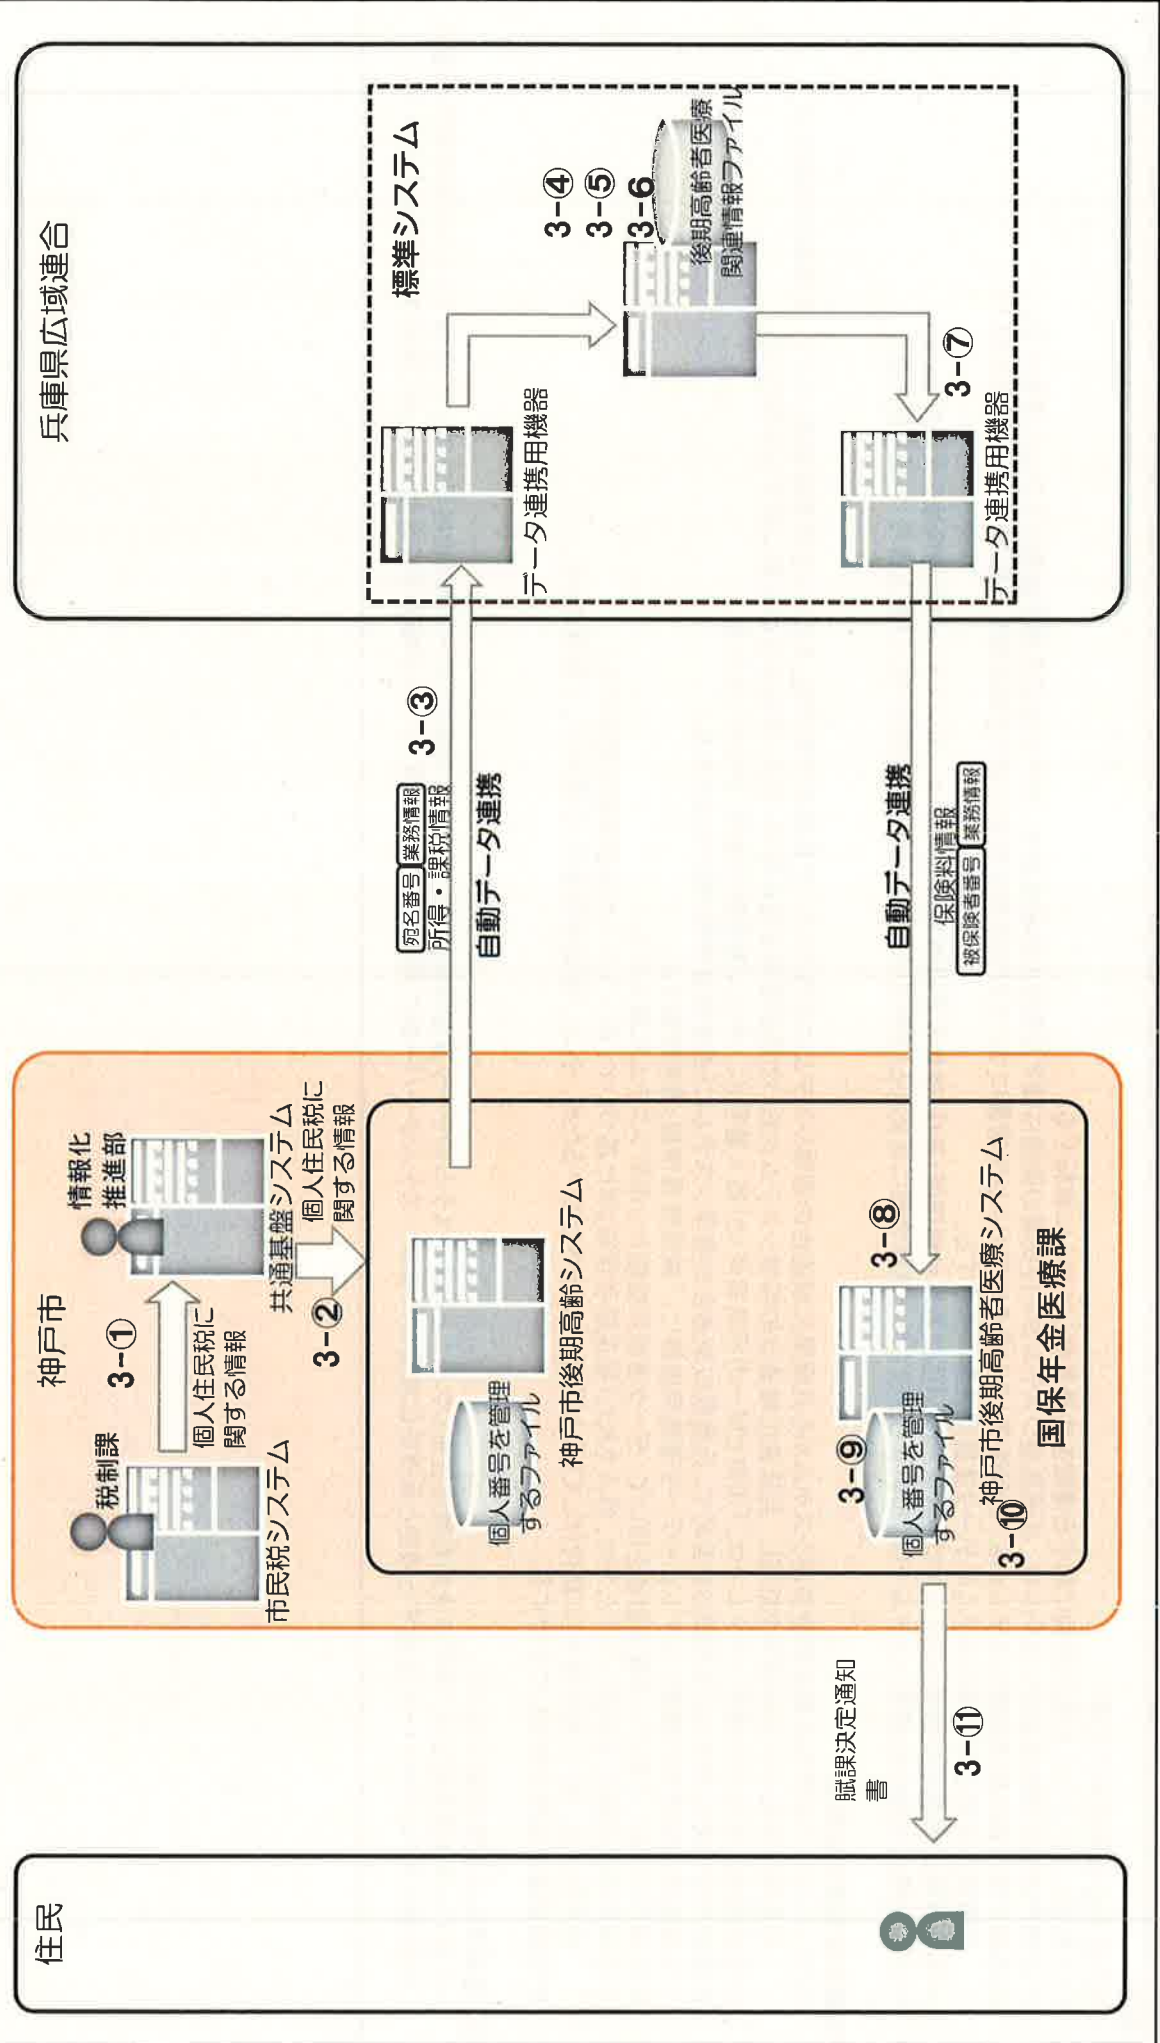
兵庫県広域連合

標準システム

3-④
3-⑤
3-6
後期高齢者医療関連情報ファイル

データ連携用機器

3-⑦
データ連携用機器

3-③
宛名番号 業務情報
所得・課税情報
自動データ連携

自動データ連携
保険料情報
被保険者番号 業務情報

神戸市

税制課
市民税システム
3-①
個人住民税に関する情報

情報化推進部
共通基盤システム
個人住民税に関する情報
3-②

個人番号を管理するファイル
神戸市後期高齢システム

3-⑧
3-⑨
個人番号を管理するファイル
3-⑩
神戸市後期高齢者医療システム
国保年金医療課

賦課決定通知書
3-⑪

住民